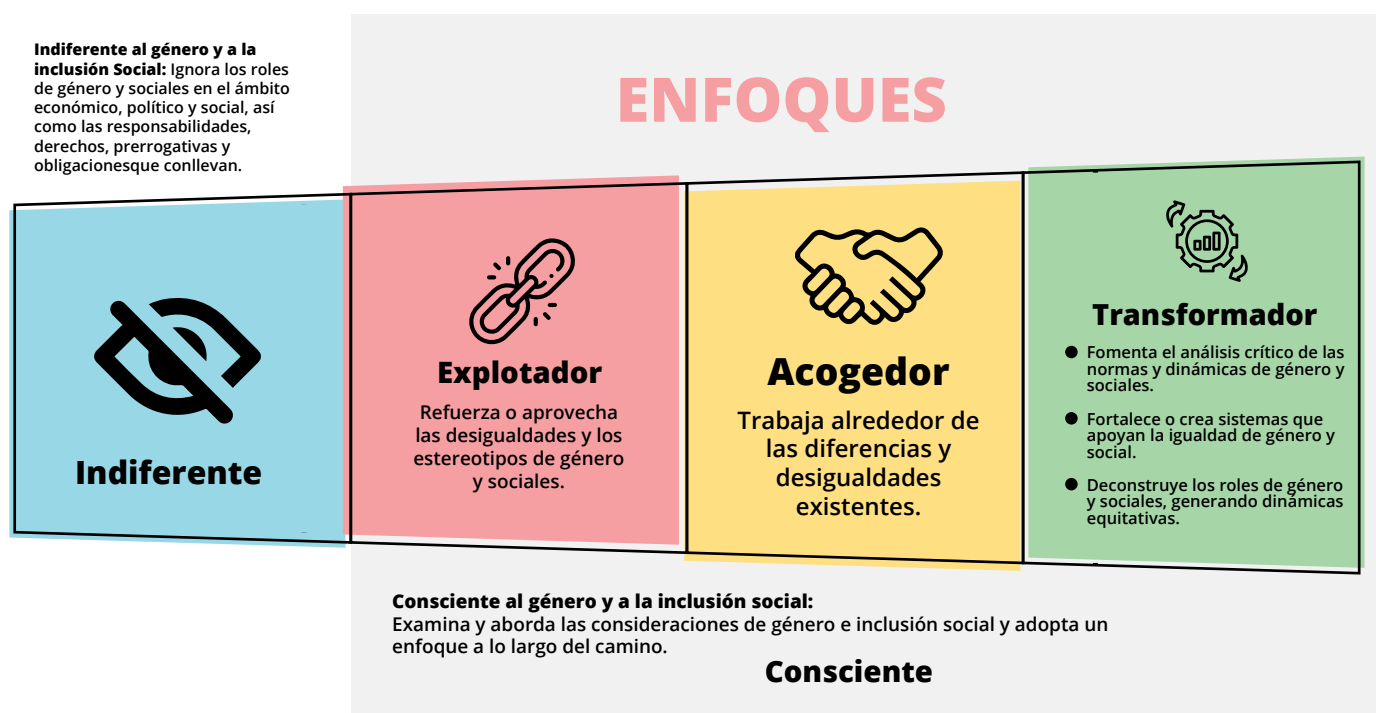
Indiferente al género y a la inclusión Social: Ignora los roles de género y sociales en el ámbito económico, político y social, así como las responsabilidades, derechos, prerrogativas y obligacionesque conllevan.

ENFOQUES

Indiferente

Explotador

Refuerza o aprovecha las desigualdades y los estereotipos de género y sociales.

Acogedor

Trabaja alrededor de las diferencias y desigualdades existentes.

Transformador

- Fomenta el análisis crítico de las normas y dinámicas de género y sociales.
- Fortalece o crea sistemas que apoyan la igualdad de género y social.
- Deconstruye los roles de género y sociales, generando dinámicas equitativas.

Consciente al género y a la inclusión social: Examina y aborda las consideraciones de género e inclusión social y adopta un enfoque a lo largo del camino.

Consciente